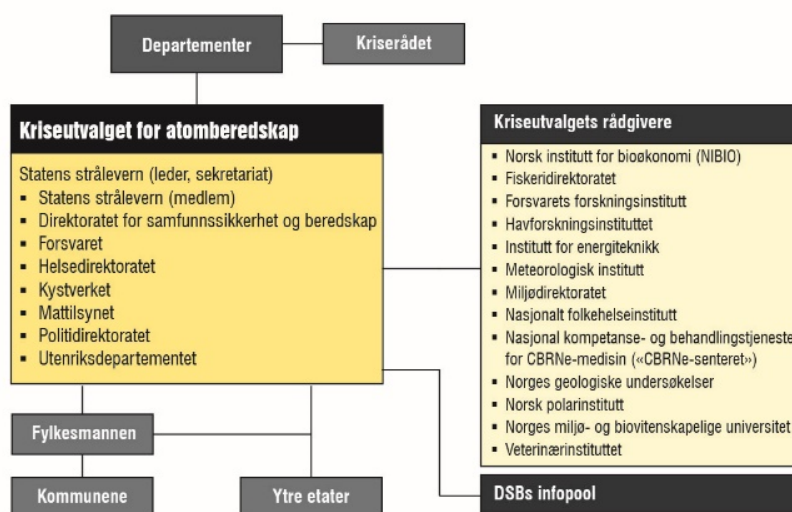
Departementer

Kriserådet

Kriseutvalget for atomberedskap

Statens strålevern (leder, sekretariat)
- Statens strålevern (medlem)
- Direktoratet for samfunnssikkerhet og beredskap
- Forsvaret
- Helsedirektoratet
- Kystverket
- Mattilsynet
- Politidirektoratet
- Utenriksdepartementet

Kriseutvalgets rådgivere
- Norsk institutt for bioøkonomi (NIBIO)
- Fiskeridirektoratet
- Forsvarets forskningsinstitutt
- Havforskningsinstituttet
- Institutt for energiteknikk
- Meteorologisk institutt
- Miljødirektoratet
- Nasjonalt folkehelseinstitutt
- Nasjonal kompetanse- og behandlingstjeneste for CBRNe-medisin («CBRNe-senteret»)
- Norges geologiske undersøkelser
- Norsk polarinstitutt
- Norges miljø- og biovitenskapelige universitet
- Veterinærinstituttet

Fylkesmannen

Kommunene

Ytre etater

DSBs infopool